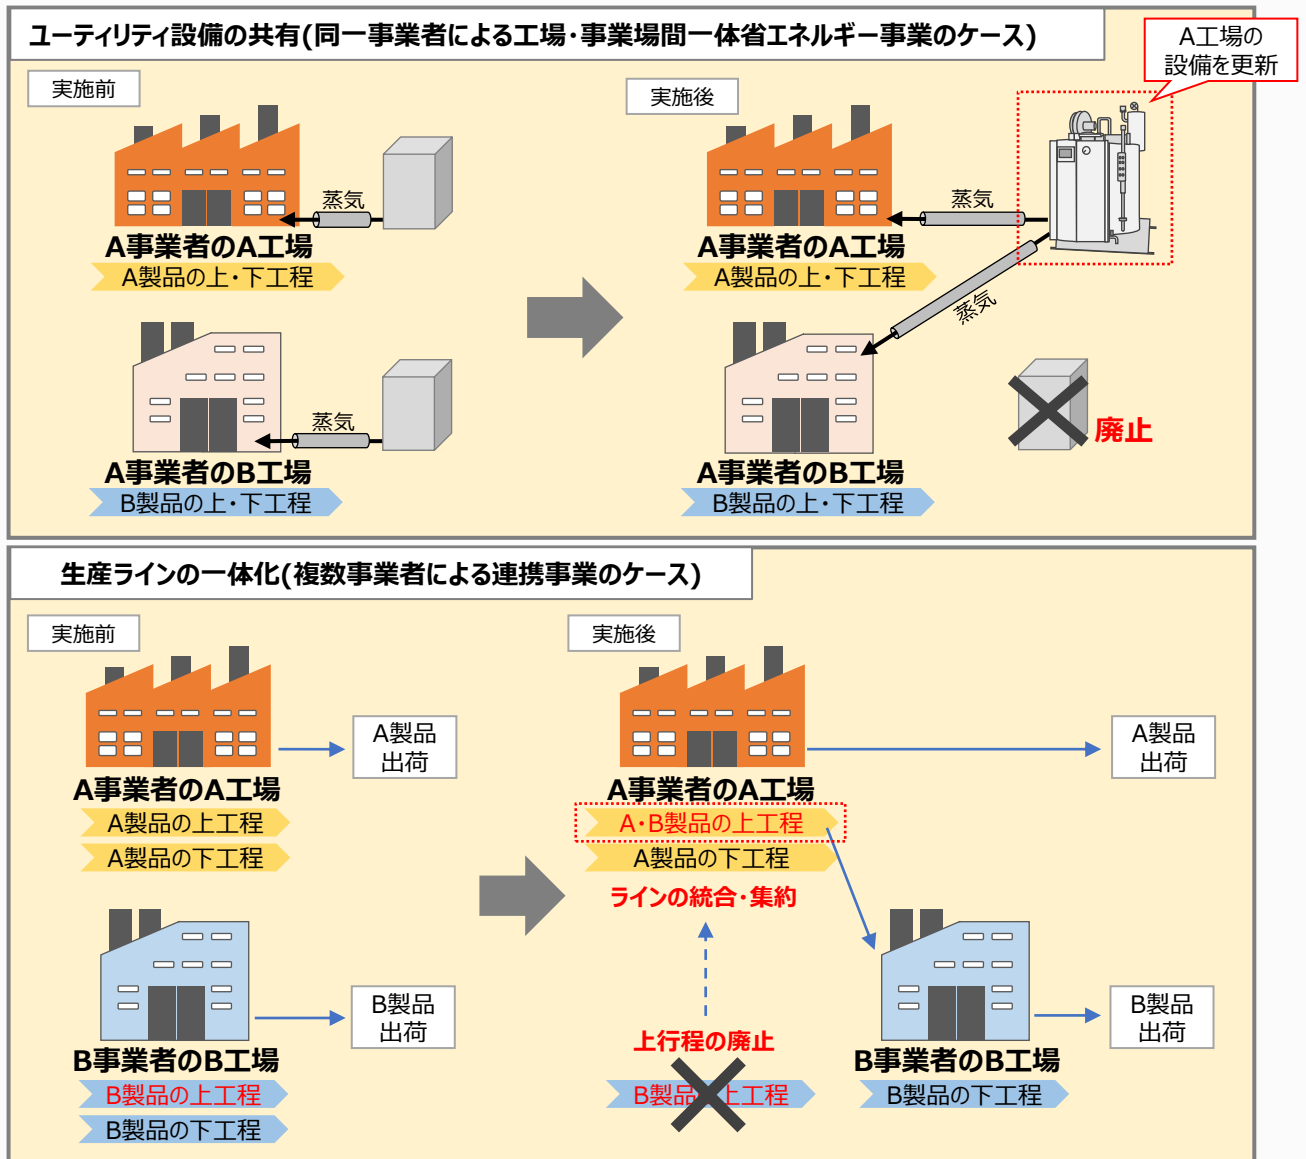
ユーティリティ設備の共有(同一事業者による工場・事業場間一体省エネルギー事業のケース)

A工場の設備を更新

実施前

蒸気

A事業者のA工場

A製品の上・下工程

蒸気

A事業者のB工場

B製品の上・下工程

実施後

蒸気

A事業者のA工場

A製品の上・下工程

蒸気

A事業者のB工場

B製品の上・下工程

廃止

生産ラインの一体化(複数事業者による連携事業のケース)

実施前

A製品出荷

A事業者のA工場

A製品の上工程

A製品の下工程

B製品出荷

B事業者のB工場

B製品の上工程

B製品の下工程

実施後

A製品出荷

A事業者のA工場

A・B製品の上工程

A製品の下工程

ラインの統合・集約

上行程の廃止

B製品の上工程

B製品出荷

B事業者のB工場

B製品の下工程